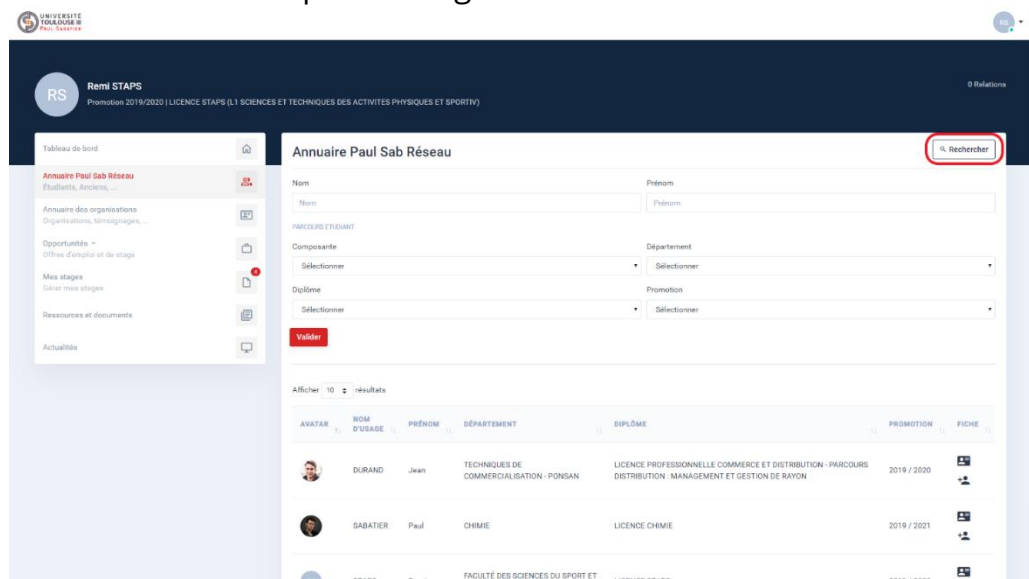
UNIVERSITÉ TOULOUSE III PAUL SABATIER

RS

RS

Remi STAPS

Promotion 2019/2020 | LICENCE STAPS (L1 SCIENCES ET TECHNIQUES DES ACTIVITES PHYSIQUES ET SPORTIV)

0 Relations

Tableau de bord

Annuaire Paul Sab Réseau
Étudiants, Anciens, ...

Annuaire des organisations
Organisations, témoignages, ...

Opportunités
Offres d'emploi et de stage

Mes stages
Gérer mes stages

Ressources et documents

Actualités

Annuaire Paul Sab Réseau

Rechercher

Nom

Nom

Prénom

Prénom

PARCOURS ETUDIANT

Composante

Sélectionner

Département

Sélectionner

Diplôme

Sélectionner

Promotion

Sélectionner

Valider

Afficher 10 résultats

| AVATAR | NOM D'USAGE | PRÉNOM | DÉPARTEMENT | DIPLÔME | PROMOTION | FICHE |
|---|---|---|---|---|---|---|
| | DURAND | Jean | TECHNIQUES DE COMMERCIALISATION - PONSAN | LICENCE PROFESSIONNELLE COMMERCE ET DISTRIBUTION - PARCOURS DISTRIBUTION : MANAGEMENT ET GESTION DE RAYON | 2019 / 2020 | |
| | SABATIER | Paul | CHIMIE | LICENCE CHIMIE | 2019 / 2021 | |
| | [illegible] | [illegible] | FACULTÉ DES SCIENCES DU SPORT ET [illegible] | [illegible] | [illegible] | |